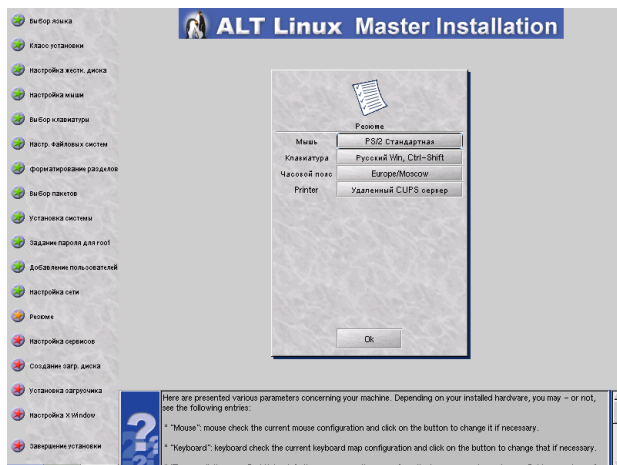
Выбор языка
Класс установки
Настройка жестк. диска
Настройка мыши
Выбор клавиатуры
Настр. файловых систем
Форматирование разделов
Выбор пакетов
Установка системы
Задание пароля для root
Добавление пользователей
Настройка сети
Резюме
Настройка сервисов
Создание загр. диска
Установка загрузчика
Настройка X Window
Завершение установки

ALT Linux Master Installation

Резюме

| | |
|---|---|
| Мышь | PS/2 Стандартная |
| Клавиатура | Русский Win, Ctrl-Shift |
| Часовой пояс | Europe/Moscow |
| Printer | Удаленный CUPS сервер |

Ok

Here are presented various parameters concerning your machine. Depending on your installed hardware, you may – or not, see the following entries:

* "Mouse": mouse check the current mouse configuration and click on the button to change it if necessary.

* "Keyboard": keyboard check the current keyboard map configuration and click on the button to change that if necessary.

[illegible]